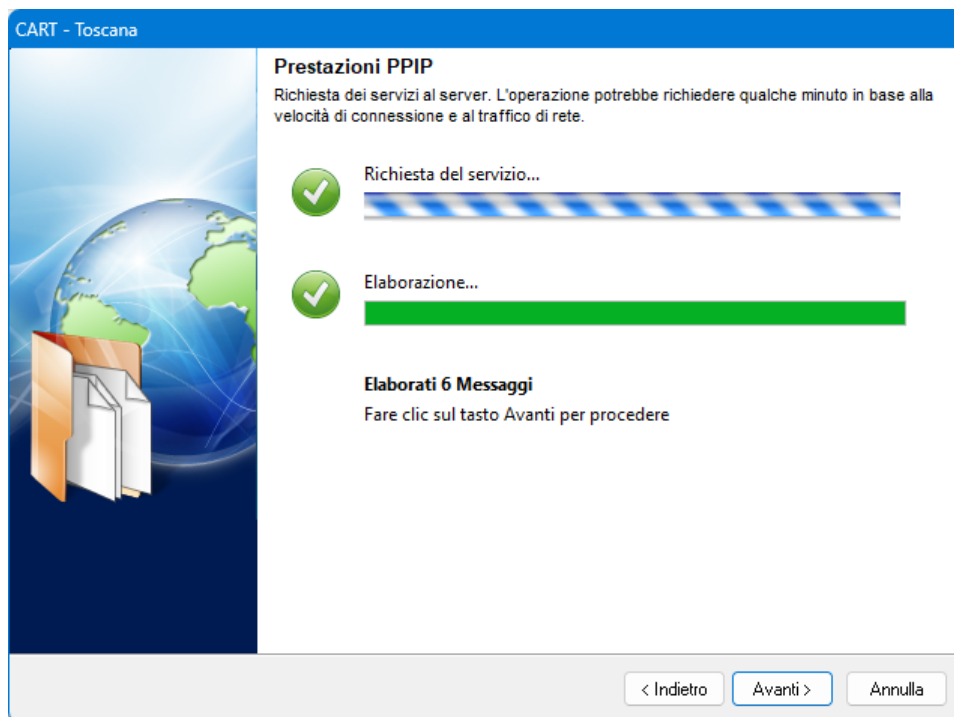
CART - Toscana

Prestazioni PPIP

Richiesta dei servizi al server. L'operazione potrebbe richiedere qualche minuto in base alla velocità di connessione e al traffico di rete.

Richiesta del servizio...

Elaborazione...

Elaborati 6 Messaggi

Fare clic sul tasto Avanti per procedere

< Indietro

Avanti >

Annulla